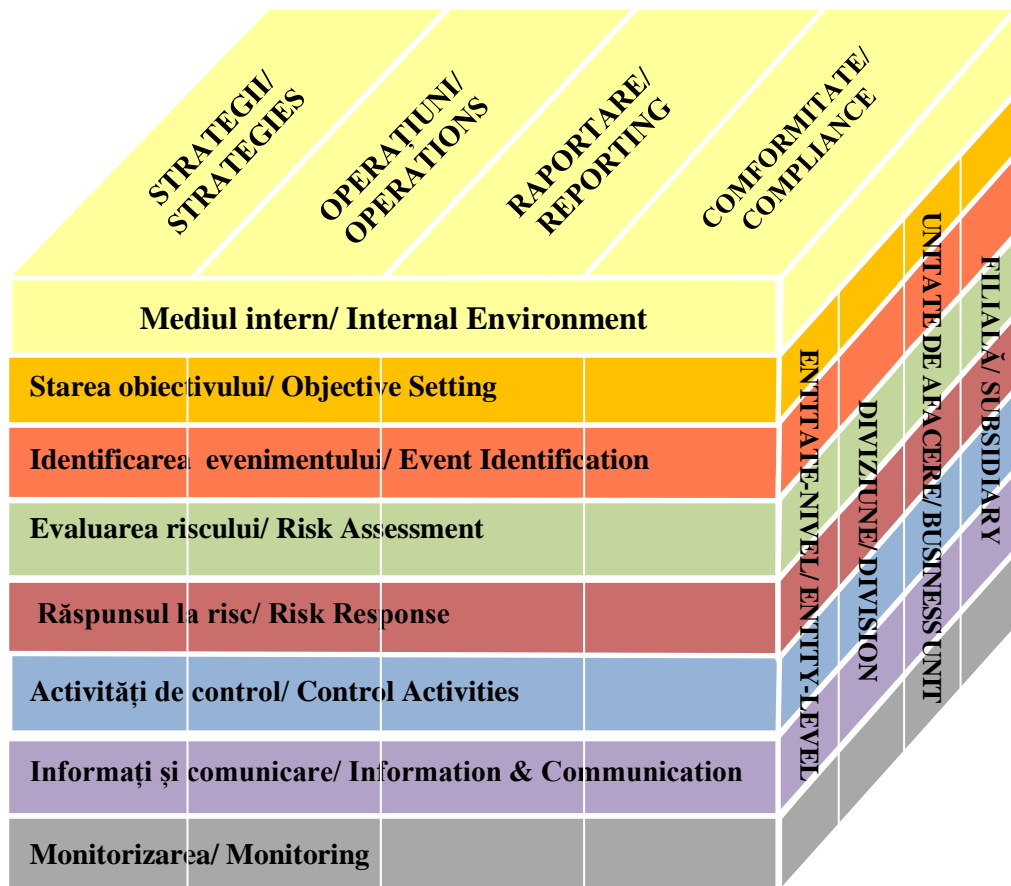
STRATEGII/ STRATEGIES

OPERAȚIUNI/ OPERATIONS

RAPORTARE/ REPORTING

COMFORMITATE/ COMPLIANCE

Mediul intern/ Internal Environment

Starea obiectivului/ Objective Setting

Identificarea evenimentului/ Event Identification

Evaluarea riscului/ Risk Assessment

Răspunsul la risc/ Risk Response

Activități de control/ Control Activities

Informați și comunicare/ Information & Communication

Monitorizarea/ Monitoring

ENTITATE-NIVEL/ ENTITY-LEVEL

DIVIZIUNE/ DIVISION

UNITATE DE AFACERE/ BUSINESS UNIT

FILIALĂ/ SUBSIDIARY